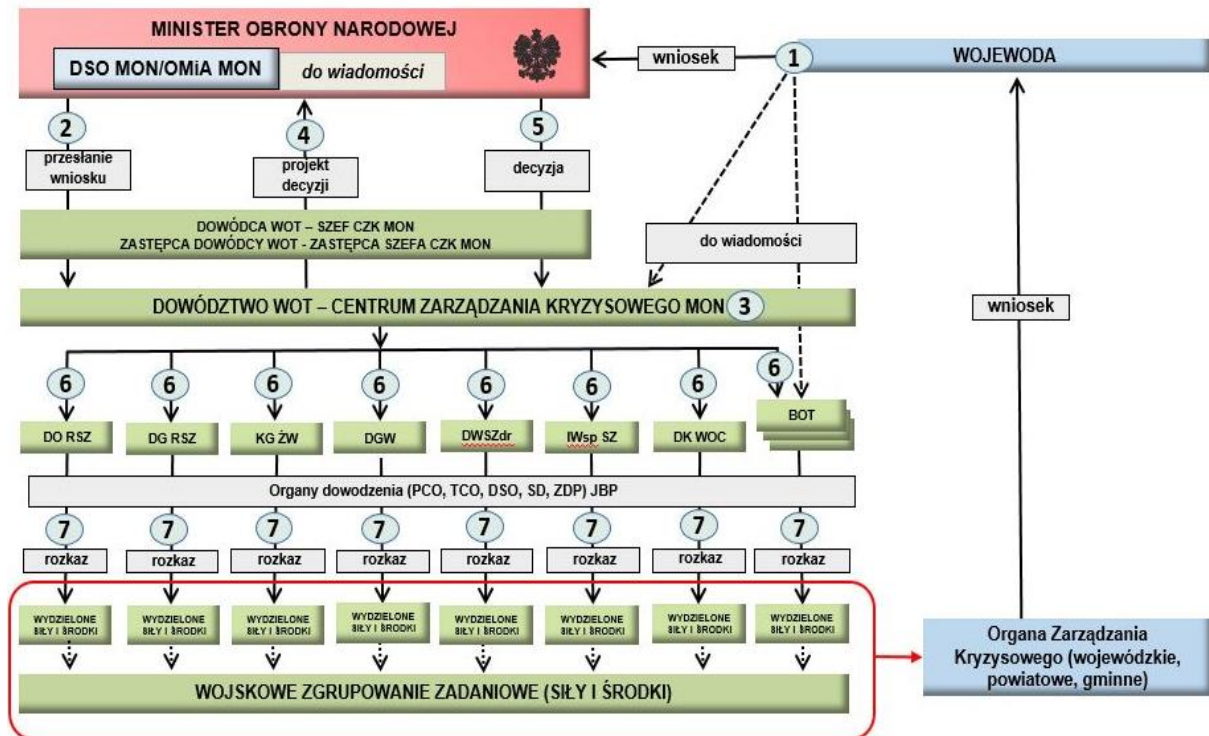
MINISTER OBRONY NARODOWEJ

DSO MON/OMiA MON

do wiadomości

wniosek

1

WOJEWODA

2

przesłanie wniosku

4

projekt decyzji

5

decyzja

DOWÓDCA WOT – SZEF CZK MON
ZASTĘPCA DOWÓDCY WOT - ZASTĘPCA SZEFA CZK MON

do wiadomości

DOWÓDZTWO WOT – CENTRUM ZARZĄDZANIA KRYZYSOWEGO MON

3

wniosek

6

6

6

6

6

6

6

6

DO RSZ

DG RSZ

KG ŻW

DGW

DWSZdr

IWsp SZ

DK WOC

BOT

Organy dowodzenia (PCO, TCO, DSO, SD, ZDP) JBP

7

7

7

7

7

7

7

7

rozkaz

rozkaz

rozkaz

rozkaz

rozkaz

rozkaz

rozkaz

rozkaz

WYDZIELONE SIŁY I ŚRODKI

WYDZIELONE SIŁY I ŚRODKI

WYDZIELONE SIŁY I ŚRODKI

WYDZIELONE SIŁY I ŚRODKI

WYDZIELONE SIŁY I ŚRODKI

WYDZIELONE SIŁY I ŚRODKI

WYDZIELONE SIŁY I ŚRODKI

WYDZIELONE SIŁY I ŚRODKI

WOJSKOWE ZGRUPOWANIE ZADANIOWE (SIŁY I ŚRODKI)

Organa Zarządzania Kryzysowego (wojewódzkie, powiatowe, gminne)